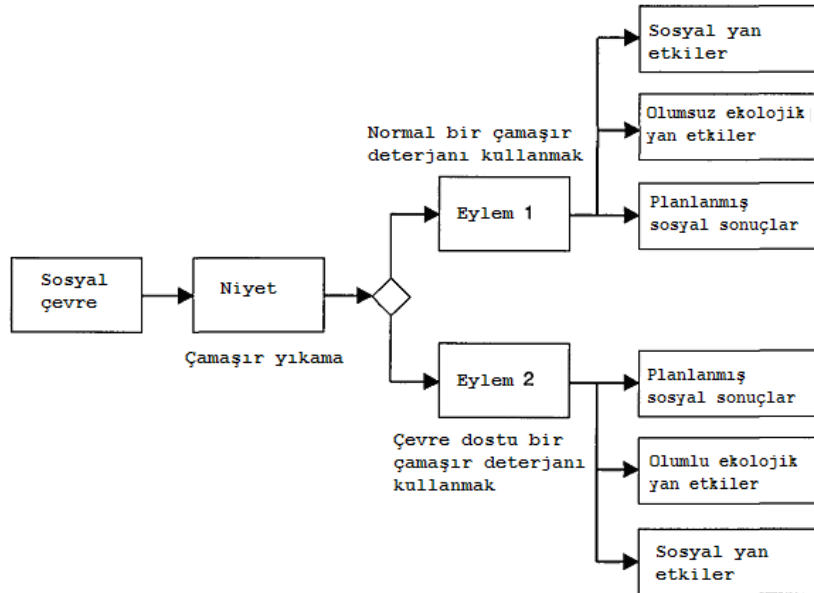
Sosyal çevre

Niyet

Çamaşır yıkama

Normal bir çamaşır deterjanı kullanmak

Eylem 1

Eylem 2

Çevre dostu bir çamaşır deterjanı kullanmak

Sosyal yan etkiler

Olumsuz ekolojik yan etkiler

Planlanmış sosyal sonuçlar

Planlanmış sosyal sonuçlar

Olumlu ekolojik yan etkiler

Sosyal yan etkiler